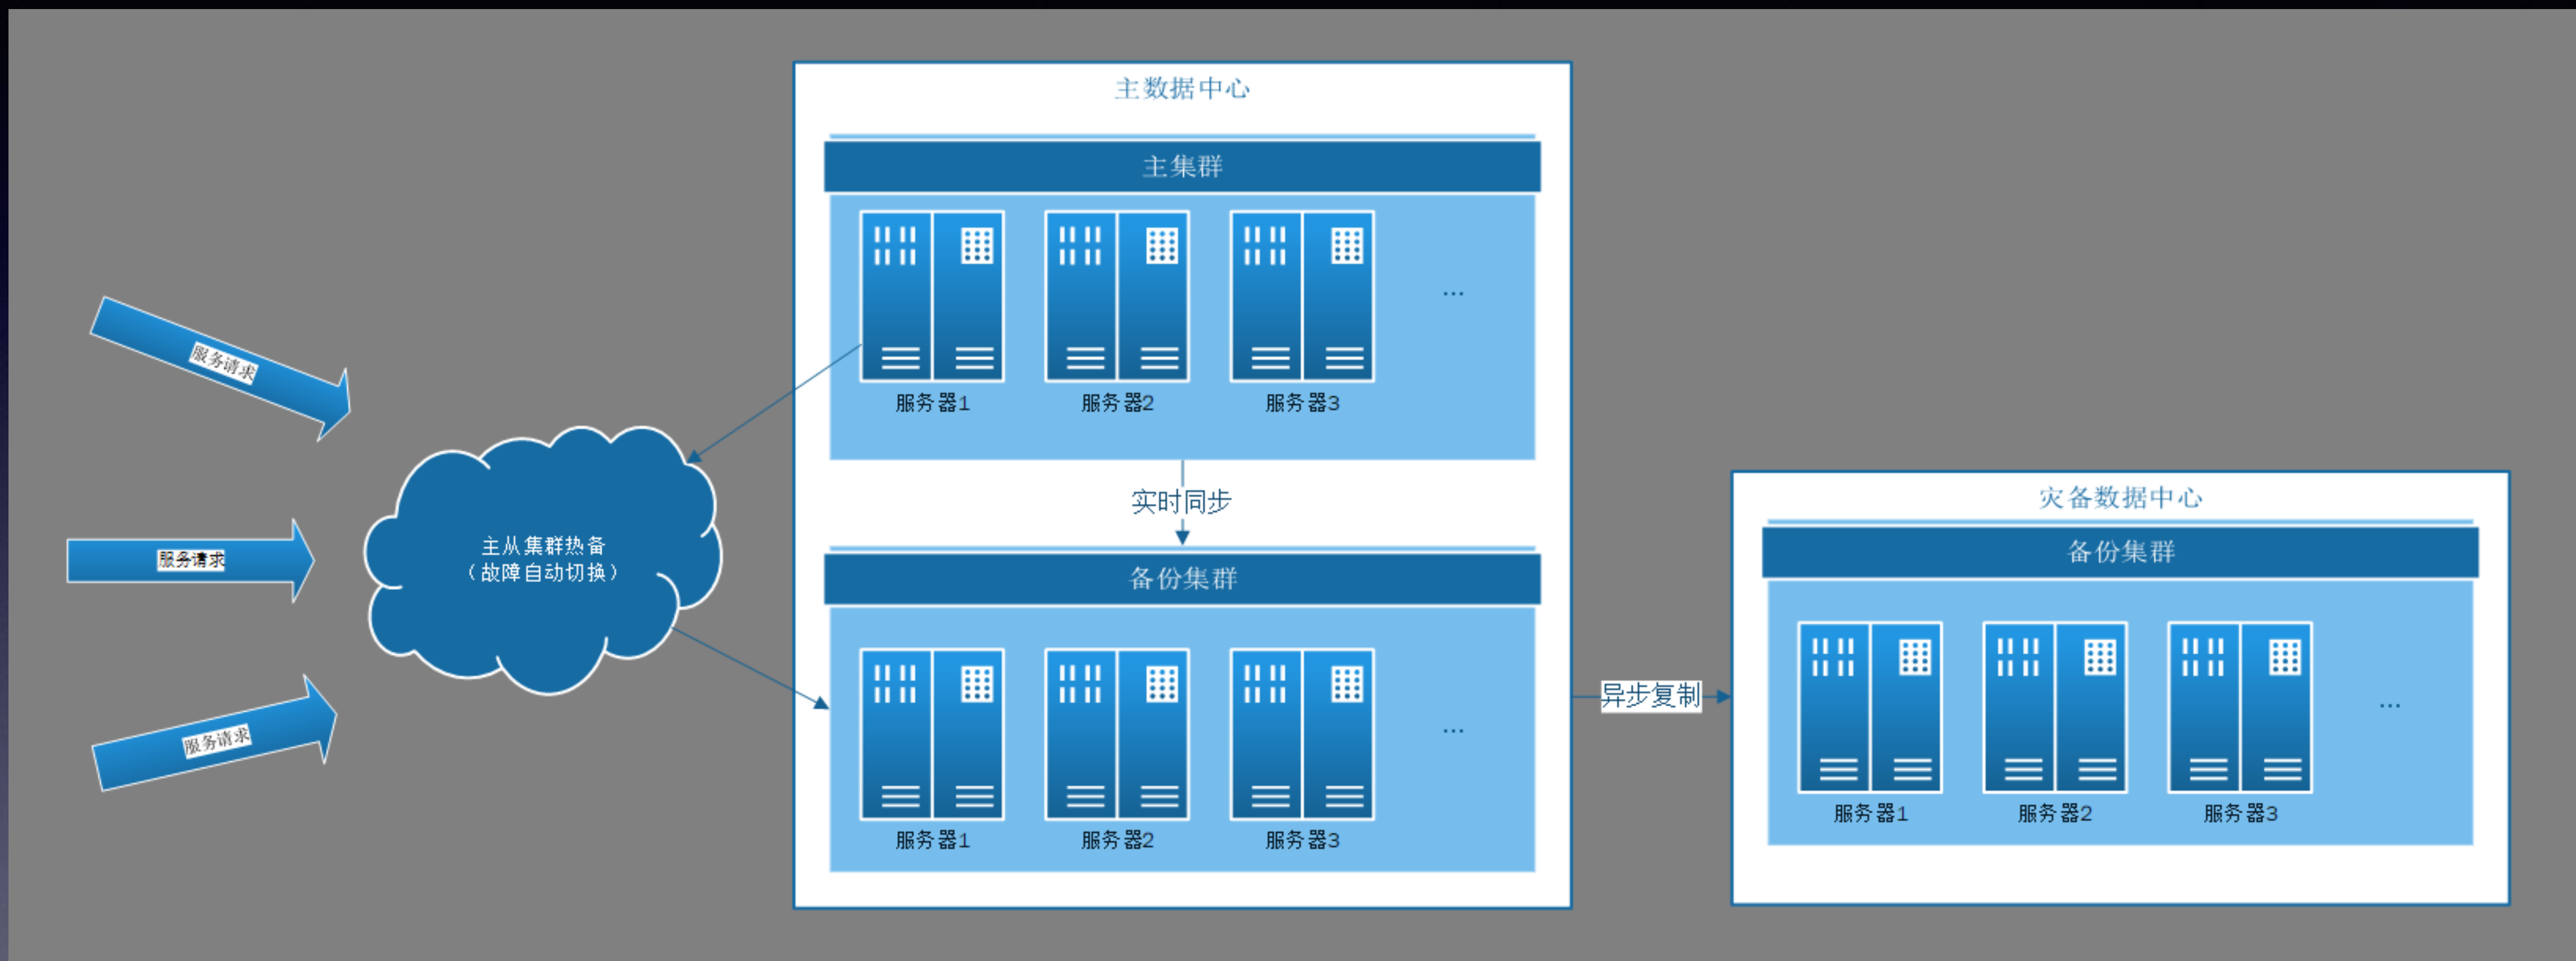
服务请求

服务请求

服务请求

主从集群热备
（故障自动切换）

主数据中心

主集群

服务器1 服务器2 服务器3 ...

实时同步

备份集群

服务器1 服务器2 服务器3 ...

异步复制

灾备数据中心

备份集群

服务器1 服务器2 服务器3 ...